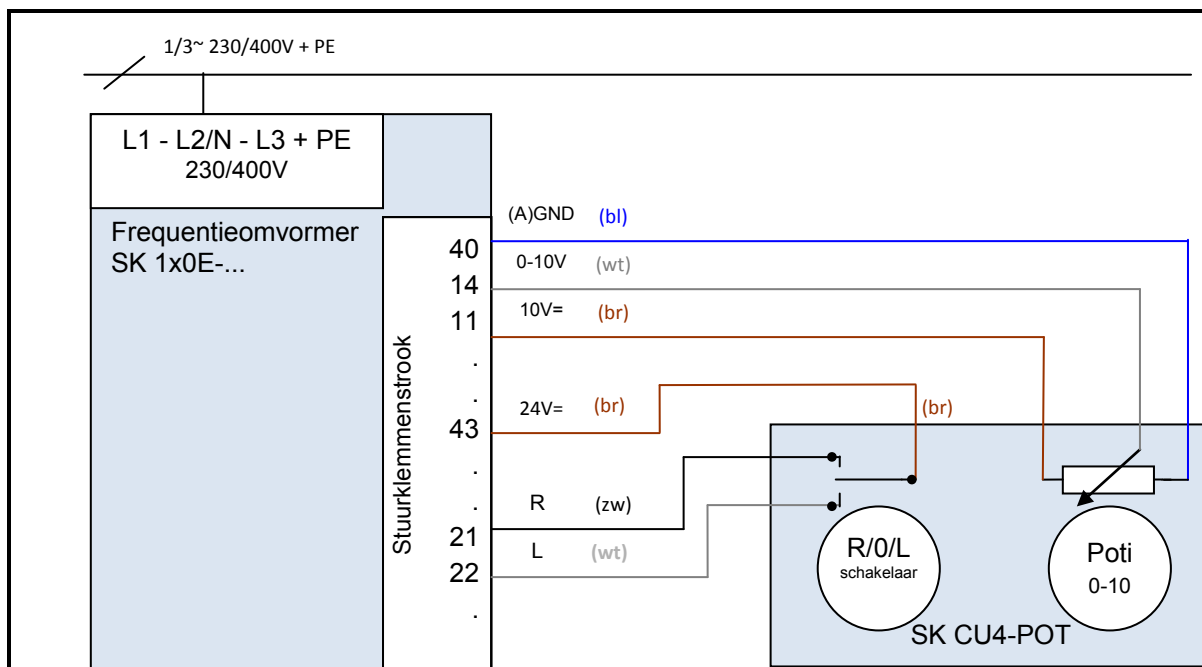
1/3~ 230/400V + PE

L1 - L2/N - L3 + PE
230/400V

Frequentieomvormer
SK 1x0E-...

Stuurklemmenstrook

40
14
11
.
.
43
.
.
21
22
.

(A)GND (bl)
0-10V (wt)
10V= (br)
24V= (br)
(br)
R (zw)
L (wt)

R/0/L
schakelaar

Poti
0-10

SK CU4-POT